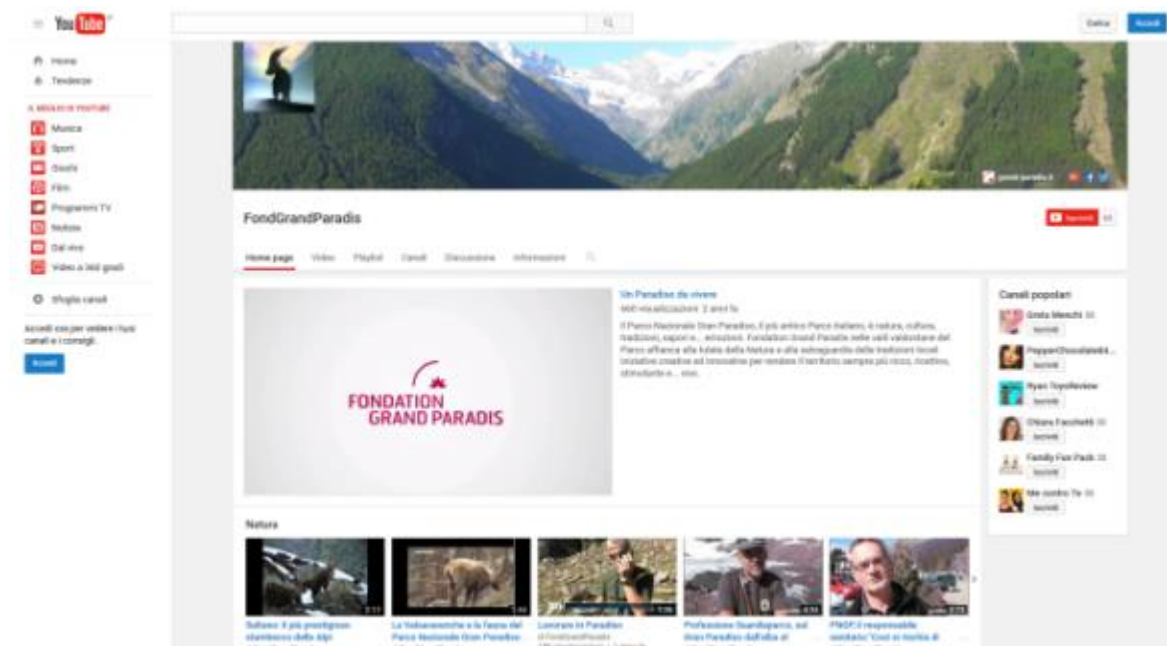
YouTube

Carica Accedi

Home
Tendenze

IL MEGLIO DI YOUTUBE
Musica
Sport
Giochi
Film
Programmi TV
Notizie
Dal vivo
Video a 360 gradi

Sfoglia canali

Accedi ora per vedere i tuoi canali e i consigli.

Accedi

FondGrandParadis

Iscriviti

Home page Video Playlist Canali Discussione Informazioni

FONDATION GRAND PARADIS

Un Paradiso da vivere
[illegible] visualizzazioni 2 anni fa

Il Parco Nazionale Gran Paradiso, il più antico Parco italiano, è natura, cultura, tradizioni, sapori e... emozioni. Fondation Grand Paradis nelle valli valdostane del Parco affianca alla tutela della Natura e alla salvaguardia delle tradizioni locali iniziative creative ed innovative per rendere il territorio sempre più ricco, ricettivo, stimolante e... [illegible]

Canali popolari
Greta Menchi
Iscriviti
PepperChocolate84
Iscriviti
Ryan ToysReview
Iscriviti
Chiara Facchetti
Iscriviti
Family Fun Pack
Iscriviti
Me contro Te
Iscriviti

Natura

Sultano: il più prestigioso stambecco delle Alpi
La Valsavarenche e la fauna del Parco Nazionale Gran Paradiso
Lavorare in Paradiso
Professione Guardiaparco, sul Gran Paradiso dall'alba al
PNGP, il responsabile sanitario "Così si tutela il